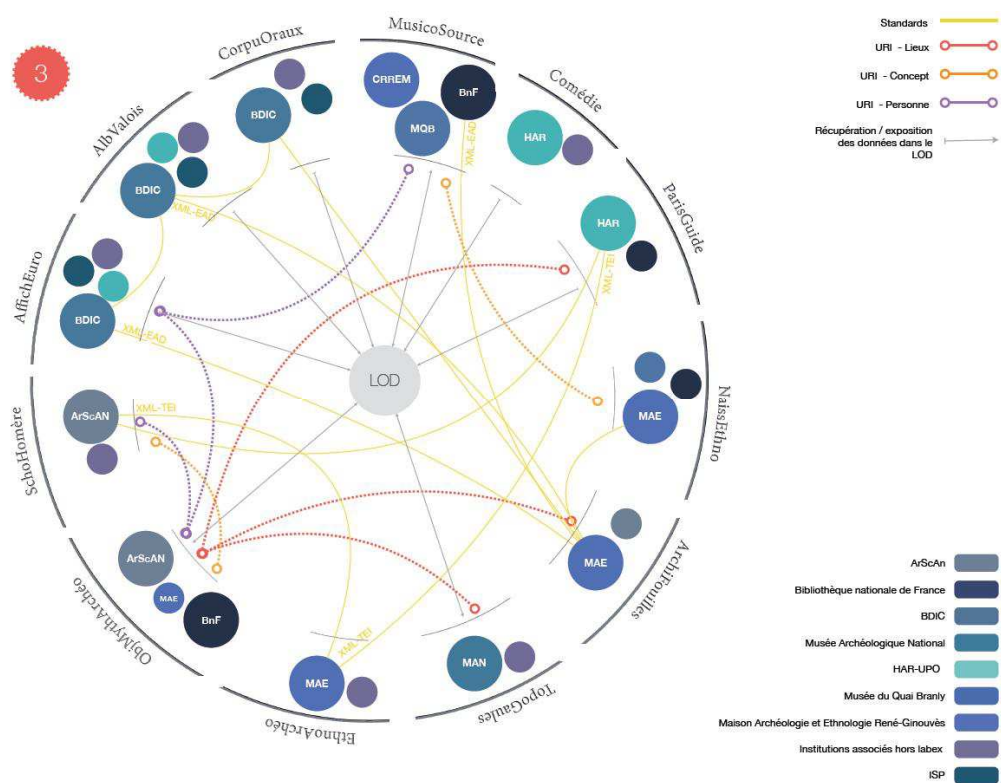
3

CorpuOraux
MusicoSource
Comédie
ParisGuide
NaissEthno
ArchiFouilles
TopoGaules
EthnoArchéo
ObjMythArchéo
SchoHomère
AfficheEuro
AlbValois

BDIC
CRREM
BnF
MQB
XML-EAD
HAR
BDIC
XML-EAD
HAR
XML-TEI
BDIC
XML-EAD
LOD
MAE
ArScAN
XML-TEI
MAE
ArScAN
MAE
BnF
XML-TEI
MAE
MAN

Standards
URI - Lieux
URI - Concept
URI - Personne
Récupération / exposition des données dans le LOD

ArScAn
Bibliothèque nationale de France
BDIC
Musée Archéologique National
HAR-UPO
Musée du Quai Branly
Maison Archéologie et Ethnologie René-Ginouvès
Institutions associés hors labex
ISP